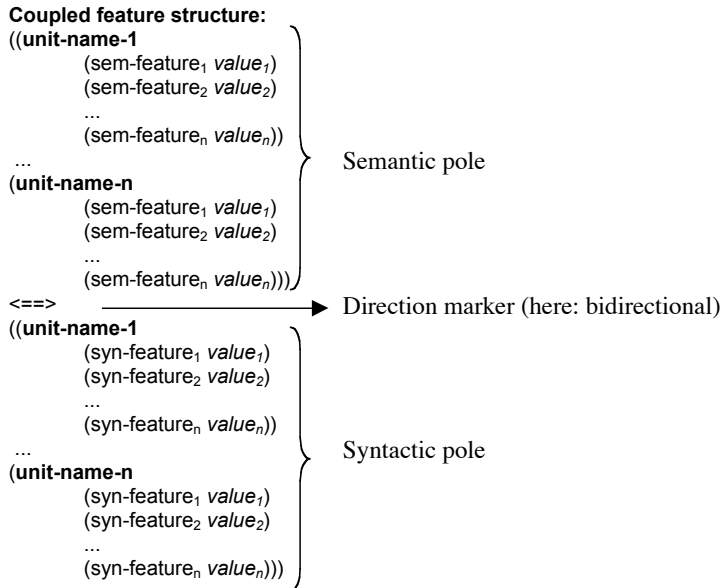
**Coupled feature structure:**
((**unit-name-1**
(sem-feature$_1$ *value$_1$*)
(sem-feature$_2$ *value$_2$*)
...
(sem-feature$_n$ *value$_n$*))
...
(**unit-name-n**
(sem-feature$_1$ *value$_1$*)
(sem-feature$_2$ *value$_2$*)
...
(sem-feature$_n$ *value$_n$*)))

Semantic pole

**<==>**

Direction marker (here: bidirectional)

((**unit-name-1**
(syn-feature$_1$ *value$_1$*)
(syn-feature$_2$ *value$_2$*)
...
(syn-feature$_n$ *value$_n$*))
...
(**unit-name-n**
(syn-feature$_1$ *value$_1$*)
(syn-feature$_2$ *value$_2$*)
...
(syn-feature$_n$ *value$_n$*)))

Syntactic pole